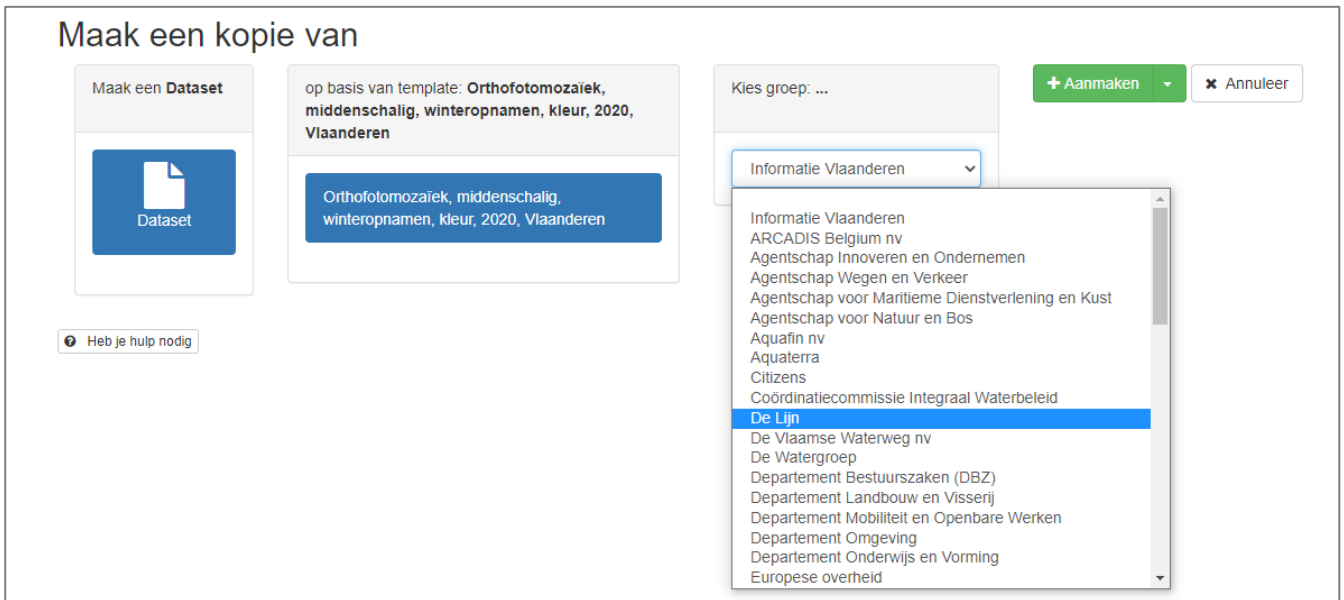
Maak een kopie van

Maak een **Dataset**

Dataset

op basis van template: **Orthofotomozaïek, middenschalig, winteropnamen, kleur, 2020, Vlaanderen**

Orthofotomozaïek, middenschalig, winteropnamen, kleur, 2020, Vlaanderen

Kies groep: ...

Informatie Vlaanderen

Informatie Vlaanderen
ARCADIS Belgium nv
Agentschap Innoveren en Ondernemen
Agentschap Wegen en Verkeer
Agentschap voor Maritieme Dienstverlening en Kust
Agentschap voor Natuur en Bos
Aquafin nv
Aquaterra
Citizens
Coördinatiecommissie Integraal Waterbeleid
De Lijn
De Vlaamse Waterweg nv
De Watergroep
Departement Bestuurszaken (DBZ)
Departement Landbouw en Visserij
Departement Mobiliteit en Openbare Werken
Departement Omgeving
Departement Onderwijs en Vorming
Europese overheid

+ Aanmaken

Annuleer

Heb je hulp nodig